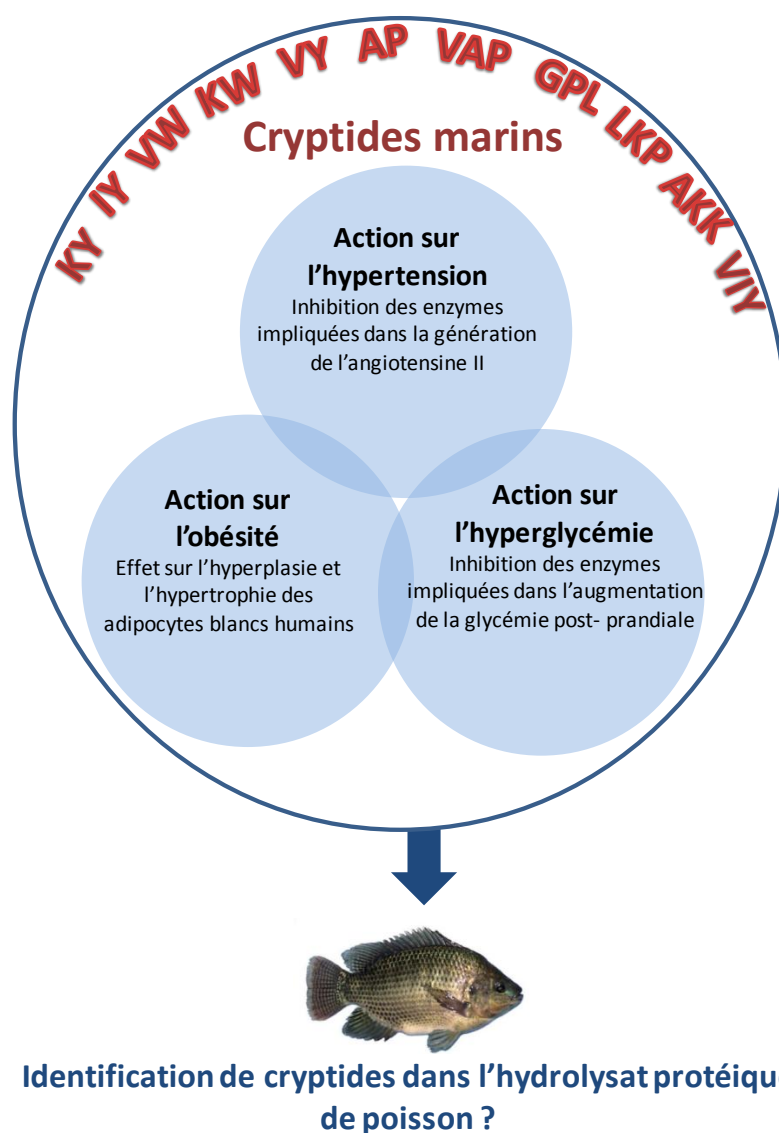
KY IY VW KW VY AP VAP GPL LKP AKK VIY

Cryptides marins

Action sur l'hypertension
Inhibition des enzymes impliquées dans la génération de l'angiotensine II

Action sur l'obésité
Effet sur l'hyperplasie et l'hypertrophie des adipocytes blancs humains

Action sur l'hyperglycémie
Inhibition des enzymes impliquées dans l'augmentation de la glycémie post- prandiale

Identification de cryptides dans l'hydrolysat protéiqu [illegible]
de poisson ?